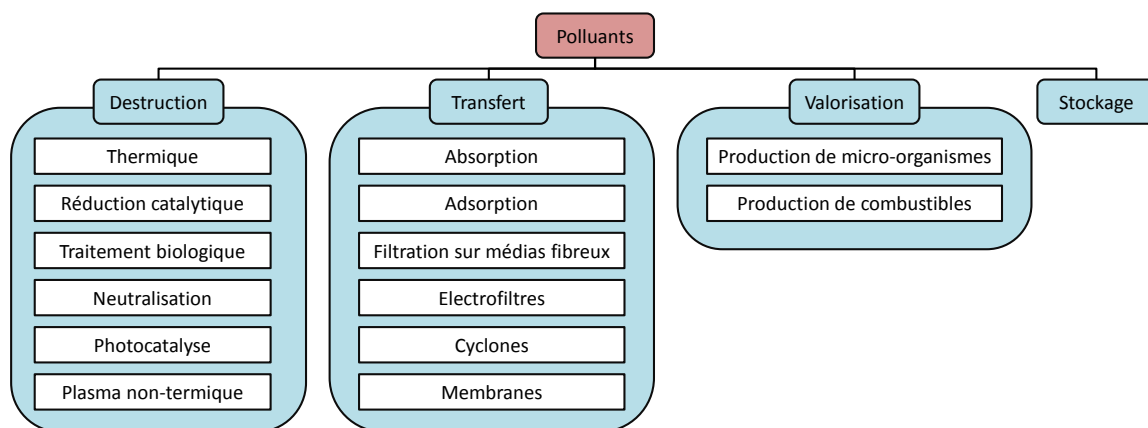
Polluants

Destruction

Thermique

Réduction catalytique

Traitement biologique

Neutralisation

Photocatalyse

Plasma non-termique

Transfert

Absorption

Adsorption

Filtration sur médias fibreux

Electrofiltres

Cyclones

Membranes

Valorisation

Production de micro-organismes

Production de combustibles

Stockage